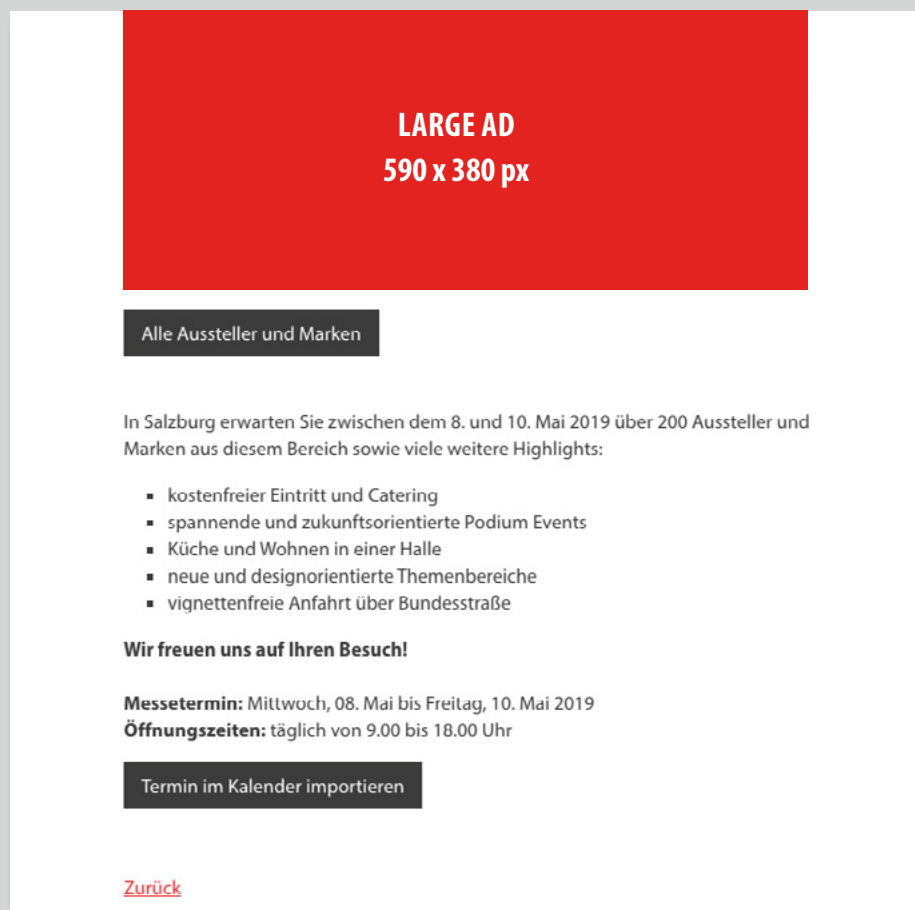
LARGE AD
590 x 380 px

Alle Aussteller und Marken

In Salzburg erwarten Sie zwischen dem 8. und 10. Mai 2019 über 200 Aussteller und Marken aus diesem Bereich sowie viele weitere Highlights:

- kostenfreier Eintritt und Catering
- spannende und zukunftsorientierte Podium Events
- Küche und Wohnen in einer Halle
- neue und designorientierte Themenbereiche
- vignettenfreie Anfahrt über Bundesstraße

**Wir freuen uns auf Ihren Besuch!**

**Messetermin:** Mittwoch, 08. Mai bis Freitag, 10. Mai 2019
**Öffnungszeiten:** täglich von 9.00 bis 18.00 Uhr

Termin im Kalender importieren

Zurück